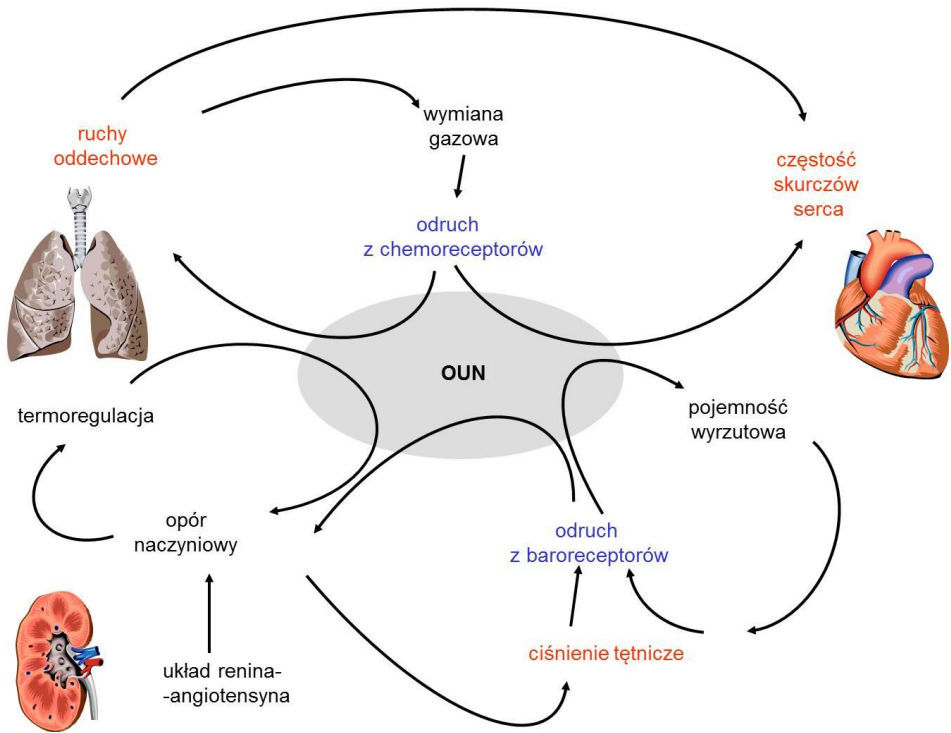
ruchy oddechowe

wymiana gazowa

częstość skurczów serca

odruch z chemoreceptorów

OUN

termoregulacja

pojemność wyrzutowa

opór naczyniowy

odruch z baroreceptorów

układ renina--angiotensyna

ciśnienie tętnicze